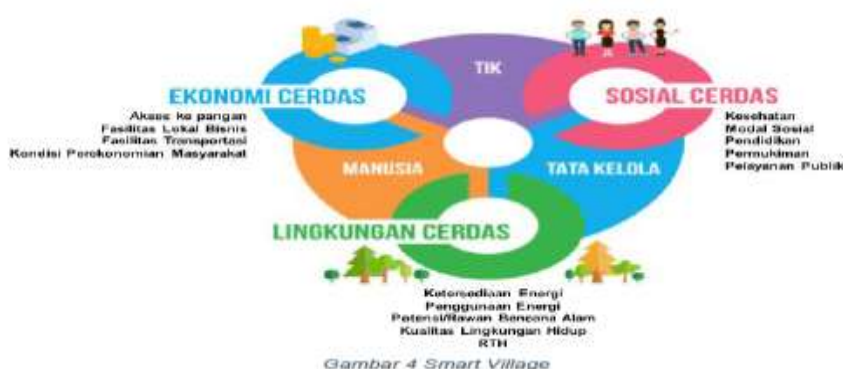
TIK

EKONOMI CERDAS

Akses ke pangan
Fasilitas Lokal Bisnis
Fasilitas Transportasi
Kondisi Perekonomian Masyarakat

SOSIAL CERDAS

Kesehatan
Modal Sosial
Pendidikan
Permukiman
Pelayanan Publik

MANUSIA

TATA KELOLA

LINGKUNGAN CERDAS

Ketersediaan Energi
Penggunaan Energi
Potensi/Rawan Bencana Alam
Kualitas Lingkungan Hidup
RTH

Gambar 4 Smart Village